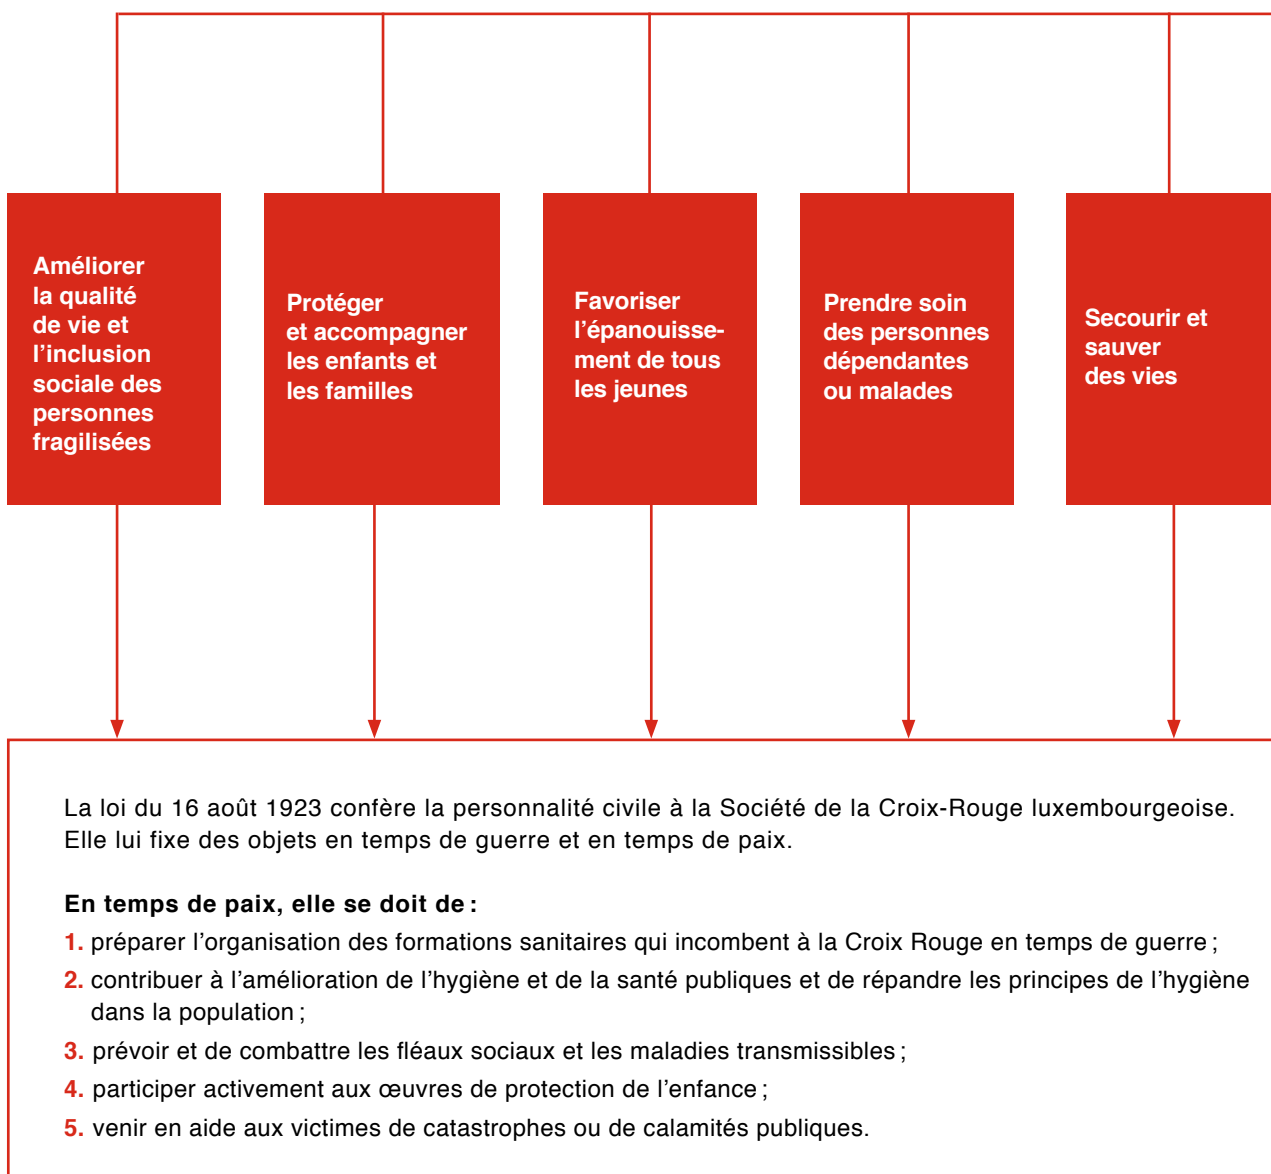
Améliorer la qualité de vie et l’inclusion sociale des personnes fragilisées

Protéger et accompagner les enfants et les familles

Favoriser l’épanouissement de tous les jeunes

Prendre soin des personnes dépendantes ou malades

Secourir et sauver des vies

La loi du 16 août 1923 confère la personnalité civile à la Société de la Croix-Rouge luxembourgeoise. Elle lui fixe des objets en temps de guerre et en temps de paix.

**En temps de paix, elle se doit de :**
1. préparer l’organisation des formations sanitaires qui incombent à la Croix Rouge en temps de guerre ;
2. contribuer à l’amélioration de l’hygiène et de la santé publiques et de répandre les principes de l’hygiène dans la population ;
3. prévoir et de combattre les fléaux sociaux et les maladies transmissibles ;
4. participer activement aux œuvres de protection de l’enfance ;
5. venir en aide aux victimes de catastrophes ou de calamités publiques.